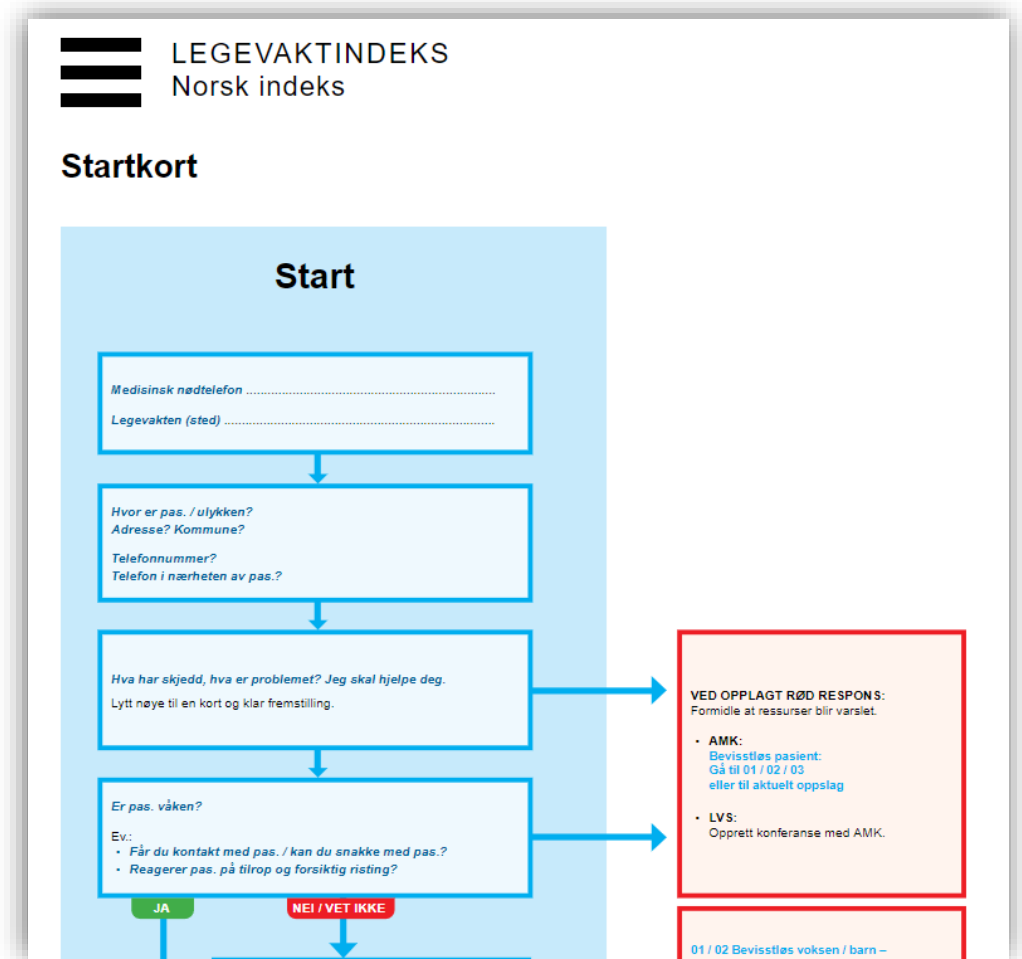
LEGEVAKTINDEKS
Norsk indeks

Startkort

Start

Medisinsk nødtelefon ..........................................................................

Legevakten (sted) ..............................................................................

Hvor er pas. / ulykken?
Adresse? Kommune?

Telefonnummer?
Telefon i nærheten av pas.?

Hva har skjedd, hva er problemet? Jeg skal hjelpe deg.

Lytt nøye til en kort og klar fremstilling.

Er pas. våken?

Ev.:
• Får du kontakt med pas. / kan du snakke med pas.?
• Reagerer pas. på tilrop og forsiktig risting?

JA

NEI / VET IKKE

VED OPPLAGT RØD RESPONS:
Formidle at ressurser blir varslet.

• AMK:
Bevisstløs pasient:
Gå til 01 / 02 / 03
eller til aktuelt oppslag

• LVS:
Opprett konferanse med AMK.

01 / 02 Bevisstløs voksen / barn –